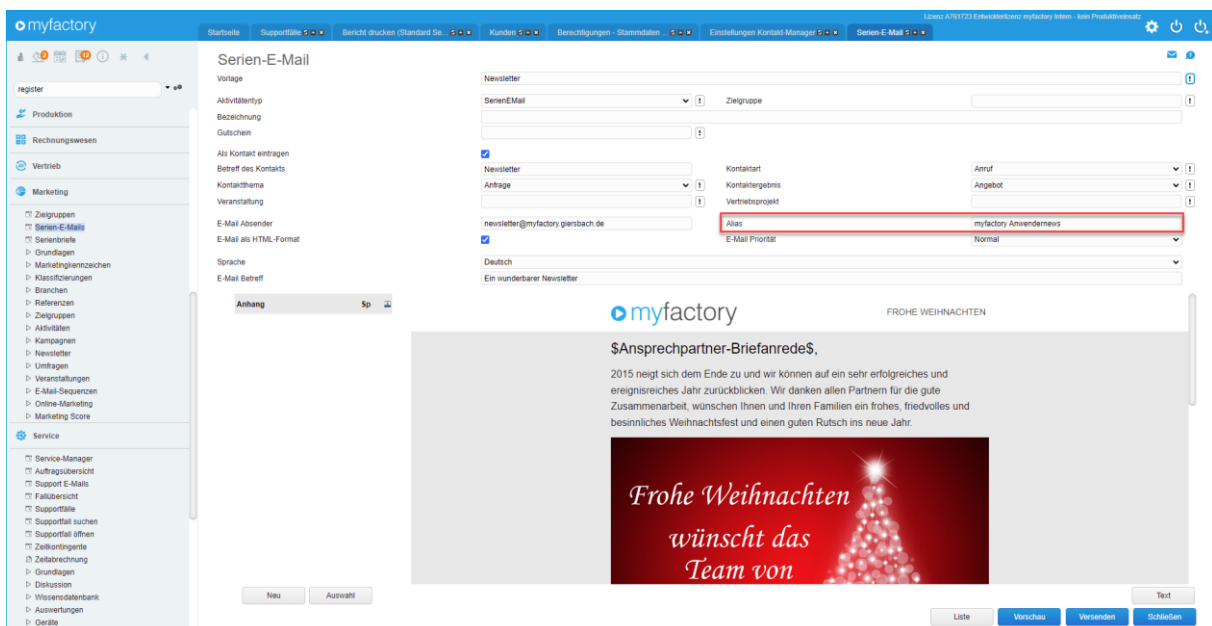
myfactory

Startseite | Supportfälle | Bericht drucken (Standard Se... | Kunden | Berechtigungen - Stammdaten ... | Einstellungen Kontakt-Manager | Serien-E-Mail

Lizenz A761723 Entwicklerlizenz myfactory Intern - kein Produktiveinsatz

register

Produktion
Rechnungswesen
Vertrieb
Marketing

Zielgruppen
Serien-E-Mails
Serienbriefe
Grundlagen
Marketingkennzeichen
Klassifizierungen
Branchen
Referenzen
Zielgruppen
Aktivitäten
Kampagnen
Newsletter
Umfragen
Veranstaltungen
E-Mail-Sequenzen
Online-Marketing
Marketing Score

Service

Service-Manager
Auftragsübersicht
Support E-Mails
Fallübersicht
Supportfälle
Supportfall suchen
Supportfall öffnen
Zeitkontingente
Zeitabrechnung
Grundlagen
Diskussion
Wissensdatenbank
Auswertungen
Geräte

Serien-E-Mail

Vorlage | Newsletter
Aktivitätentyp | SerienEMail | Zielgruppe
Bezeichnung
Gutschein
Als Kontakt eintragen
Betreff des Kontakts | Newsletter | Kontaktart | Anruf
Kontaktthema | Anfrage | Kontaktergebnis | Angebot
Veranstaltung | Vertriebsprojekt
E-Mail Absender | newsletter@myfactory.giersbach.de | Alias | myfactory Anwendernews
E-Mail als HTML-Format | E-Mail Priorität | Normal
Sprache | Deutsch
E-Mail Betreff | Ein wunderbarer Newsletter

Anhang | $p

myfactory
FROHE WEIHNACHTEN

$Ansprechpartner-Briefanrede$,

2015 neigt sich dem Ende zu und wir können auf ein sehr erfolgreiches und ereignisreiches Jahr zurückblicken. Wir danken allen Partnern für die gute Zusammenarbeit, wünschen Ihnen und Ihren Familien ein frohes, friedvolles und besinnliches Weihnachtsfest und einen guten Rutsch ins neue Jahr.

Frohe Weihnachten
wünscht das
Team von

Neu | Auswahl | Text
Liste | Vorschau | Versenden | Schließen